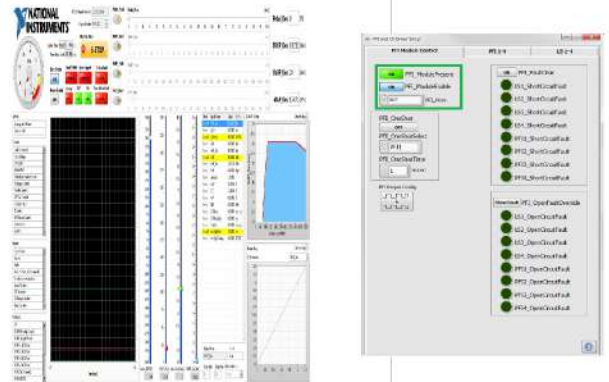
NATIONAL INSTRUMENTS

S-STOP

PFI Module Control
PFI 1-4
LS 1-4

PFI_ModulePresent
PFI_ModuleEnable
PFI_Hmm

PFI_OneShot
OFF
PFI_OneShotSelect
PFI1
PFI_OneShotTime
1

PFI1_FaultClear
LS1_ShortCircuitFault
LS2_ShortCircuitFault
LS3_ShortCircuitFault
LS4_ShortCircuitFault
PFI1_ShortCircuitFault
PFI2_ShortCircuitFault
PFI3_ShortCircuitFault
PFI4_ShortCircuitFault

PFI1_OpenCircuitOverride
LS1_OpenCircuitFault
LS2_OpenCircuitFault
LS3_OpenCircuitFault
LS4_OpenCircuitFault
PFI1_OpenCircuitFault
PFI2_OpenCircuitFault
PFI3_OpenCircuitFault
PFI4_OpenCircuitFault